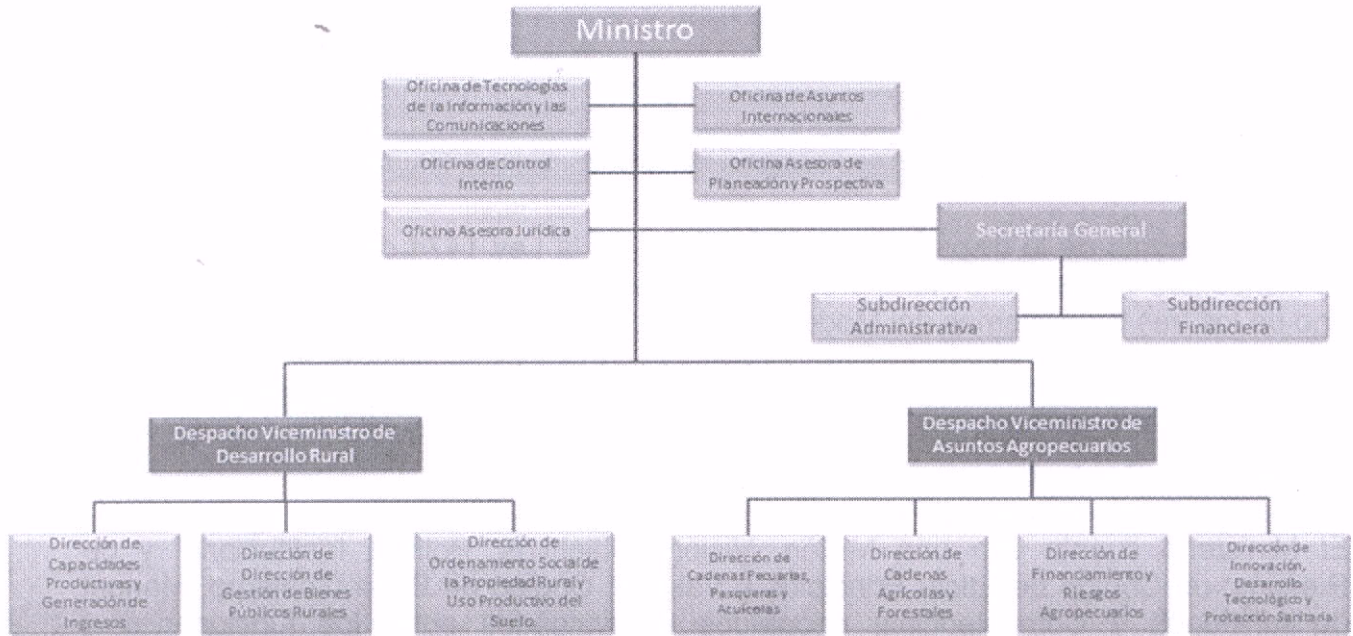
Ministro

Oficina de Tecnologías de la Información y las Comunicaciones

Oficina de Asuntos Internacionales

Oficina de Control Interno

Oficina Asesora de Planeación y Prospectiva

Oficina Asesora Jurídica

Secretaría General

Subdirección Administrativa

Subdirección Financiera

Despacho Viceministro de Desarrollo Rural

Despacho Viceministro de Asuntos Agropecuarios

Dirección de Capacidades Productivas y Generación de Ingresos

Dirección de Dirección de Gestión de Bienes Públicos Rurales

Dirección de Ordenamiento Social de la Propiedad Rural y Uso Productivo del Suelo.

Dirección de Cadenas Pecuarias, Pesqueras y Acuícolas

Dirección de Cadenas Agrícolas y Forestales

Dirección de Financiamiento y Riesgos Agropecuarios

Dirección de Innovación, Desarrollo Tecnológico y Protección Sanitaria